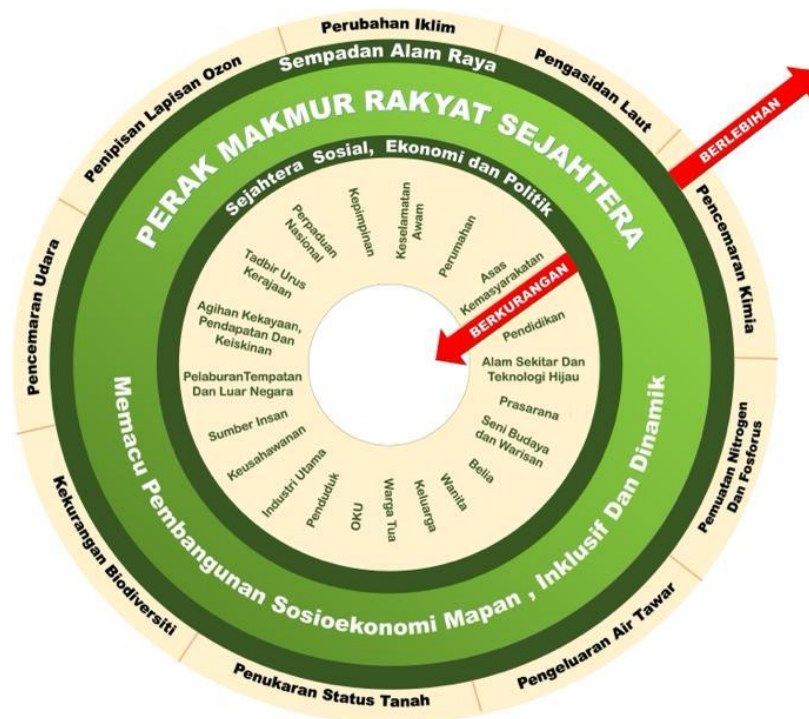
Perubahan Iklim
Pengasidan Laut
Pencemaran Kimia
Pemuatan Nitrogen Dan Fosforus
Pengeluaran Air Tawar
Penukaran Status Tanah
Kekurangan Biodiversiti
Pencemaran Udara
Penipisan Lapisan Ozon

Sempadan Alam Raya

BERLEBIHAN

PERAK MAKMUR RAKYAT SEJAHTERA

Memacu Pembangunan Sosioekonomi Mapan , Inklusif Dan Dinamik

Sejahtera Sosial, Ekonomi dan Politik

BERKURANGAN

Perpaduan Nasional
Kepimpinan
Keselamatan Awam
Perumahan
Asas Kemasyarakatan
Pendidikan
Alam Sekitar Dan Teknologi Hijau
Prasarana
Seni Budaya dan Warisan
Belia
Wanita
Keluarga
Warga Tua
OKU
Penduduk
Industri Utama
Keusahawanan
Sumber Insan
PelaburanTempatan Dan Luar Negara
Agihan Kekayaan, Pendapatan Dan Keiskinan
Tadbir Urus Kerajaan